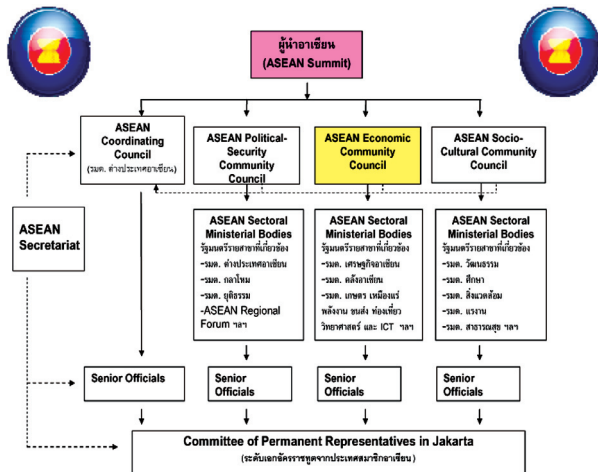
ผู้นำอาเซียน
(ASEAN Summit)

ASEAN Coordinating Council
(รมต. ต่างประเทศอาเซียน)

ASEAN Political-Security Community Council

ASEAN Economic Community Council

ASEAN Socio-Cultural Community Council

ASEAN Secretariat

ASEAN Sectoral Ministerial Bodies
รัฐมนตรีรายสาขาที่เกี่ยวข้อง
-รมต. ต่างประเทศอาเซียน
-รมต. กลาโหม
-รมต. ยุติธรรม
-ASEAN Regional Forum ฯลฯ

ASEAN Sectoral Ministerial Bodies
รัฐมนตรีรายสาขาที่เกี่ยวข้อง
-รมต. เศรษฐกิจอาเซียน
-รมต. คลังอาเซียน
-รมต. เกษตร เหมืองแร่ พลังงาน ขนส่ง ท่องเที่ยว วิทยาศาสตร์ และ ICT ฯลฯ

ASEAN Sectoral Ministerial Bodies
รัฐมนตรีรายสาขาที่เกี่ยวข้อง
-รมต. วัฒนธรรม
-รมต. ศึกษา
-รมต. สิ่งแวดล้อม
-รมต. แรงงาน
-รมต. สาธารณสุข ฯลฯ

Senior Officials

Senior Officials

Senior Officials

Senior Officials

Committee of Permanent Representatives in Jakarta
(ระดับเอกอัครราชทูตจากประเทศสมาชิกอาเซียน)